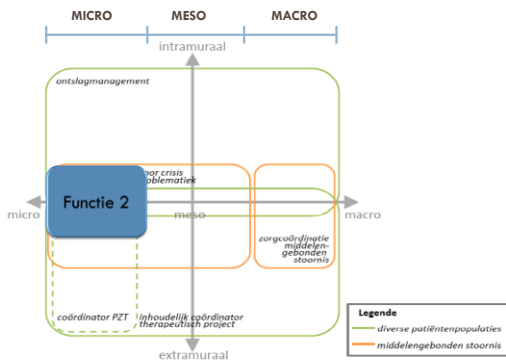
MICRO
MESO
MACRO

intramuraal

ontslagmanagement

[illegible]oor crisis
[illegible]oblematiek

Functie 2

micro
meso
macro

zorgcoördinatie middelengebonden stoornis

coördinator PZT
inhoudelijk coördinator therapeutisch project

extramuraal

Legende
diverse patiëntenpopulaties
middelengebonden stoornis